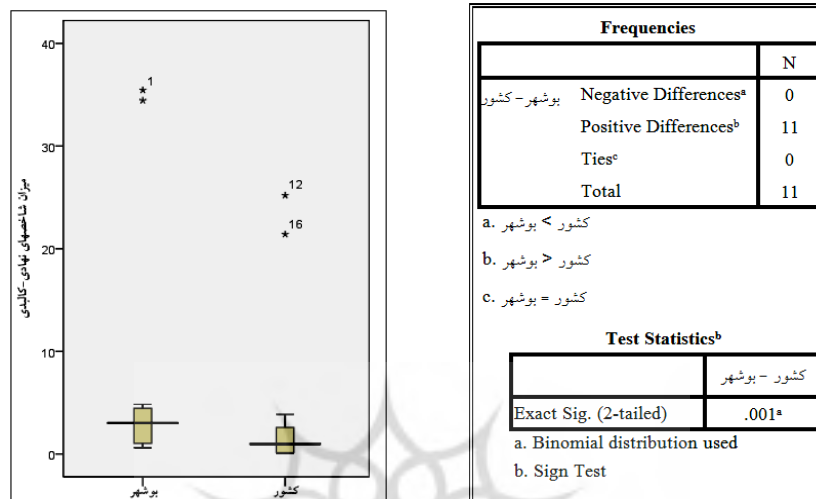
40

30

20

10

0

میزان شاخصهای نهادی-کالبدی

1

12

16

بوشهر

کشور

Frequencies

| | | N |
|---|---|---|
| کشور - بوشهر | Negative Differences$^a$ | 0 |
| | Positive Differences$^b$ | 11 |
| | Ties$^c$ | 0 |
| | Total | 11 |

a. کشور < بوشهر

b. کشور > بوشهر

c. کشور = بوشهر

Test Statistics$^b$

| | کشور - بوشهر |
|---|---|
| Exact Sig. (2-tailed) | .001$^a$ |

a. Binomial distribution used

b. Sign Test